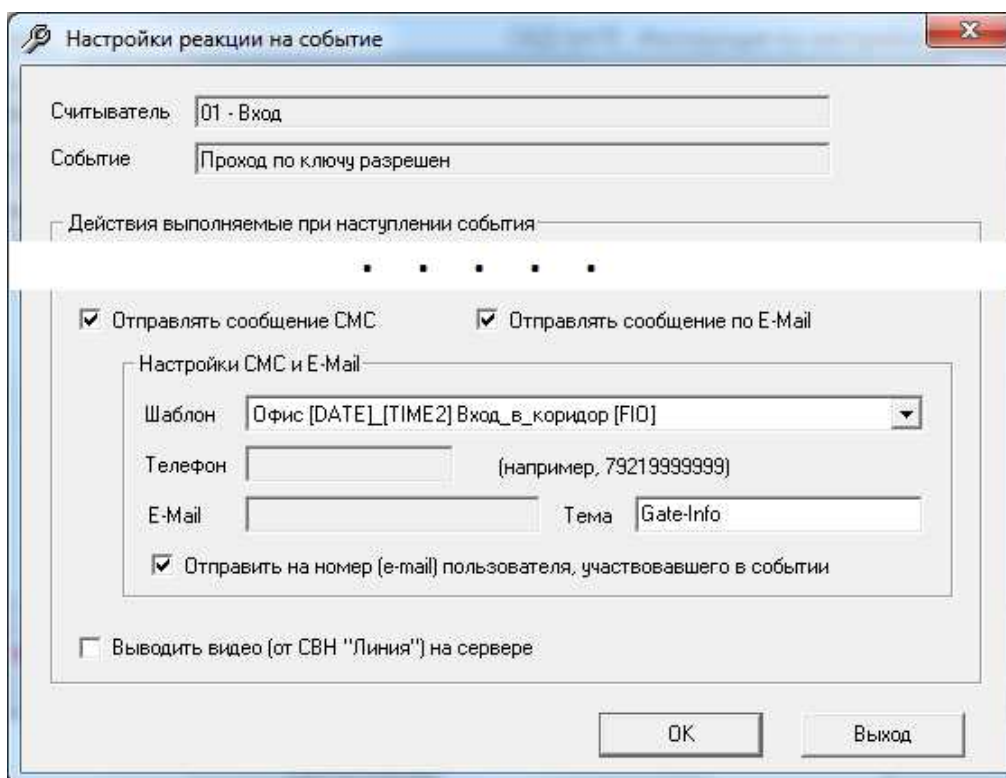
Настройки реакции на событие

Считыватель 01 - Вход
Событие Проход по ключу разрешен

Действия выполняемые при наступлении события

. . . . .

☑ Отправлять сообщение СМС ☑ Отправлять сообщение по E-Mail

Настройки СМС и E-Mail

Шаблон Офис [DATE]_[TIME2] Вход_в_коридор [FIO]

Телефон (например, 79219999999)

E-Mail Тема Gate-Info

☑ Отправить на номер (e-mail) пользователя, участвовавшего в событии

☐ Выводить видео (от СВН "Линия") на сервере

OK Выход